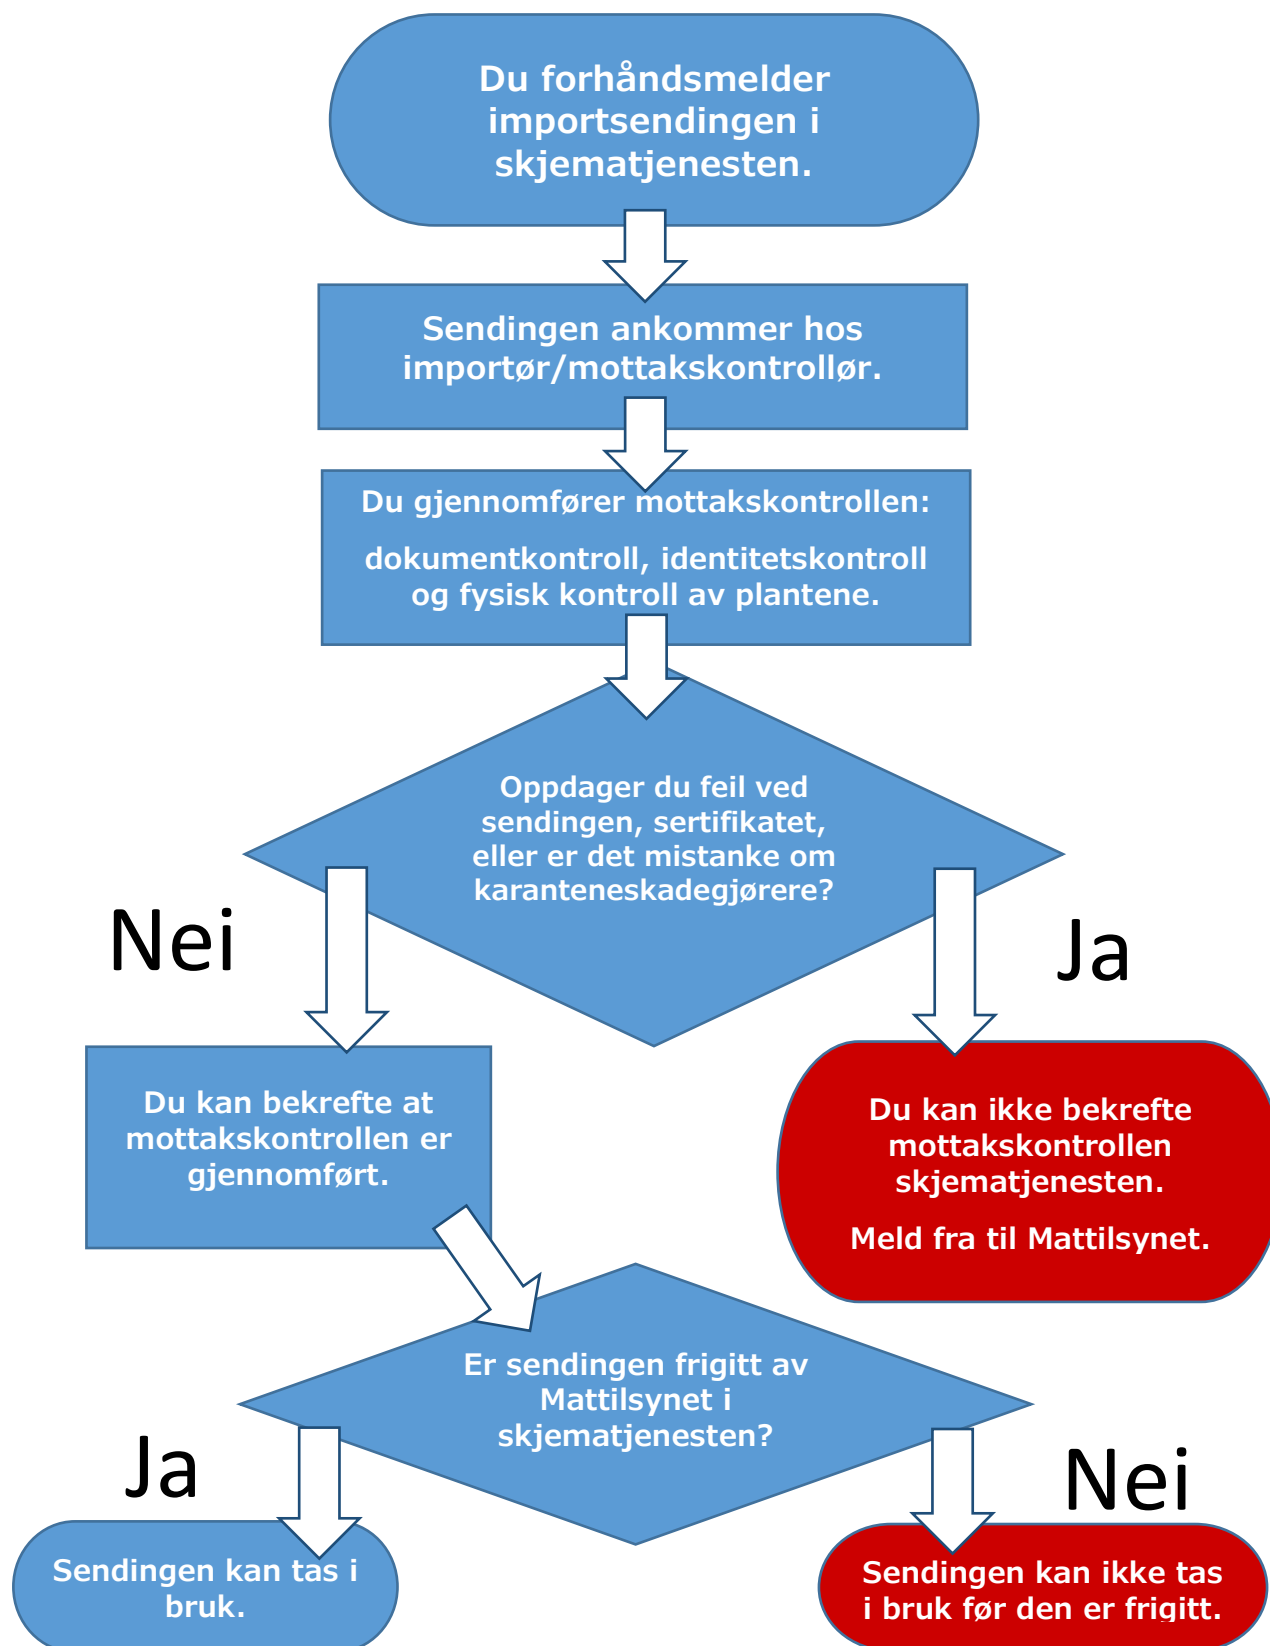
Du forhåndsmelder importsendingen i skjematjenesten.

Sendingen ankommer hos importør/mottakskontrollør.

Du gjennomfører mottakskontrollen:

dokumentkontroll, identitetskontroll og fysisk kontroll av plantene.

Oppdager du feil ved sendingen, sertifikatet, eller er det mistanke om karanteneskadegjørere?

Nei

Ja

Du kan bekrefte at mottakskontrollen er gjennomført.

Du kan ikke bekrefte mottakskontrollen skjematjenesten.

Meld fra til Mattilsynet.

Er sendingen frigitt av Mattilsynet i skjematjenesten?

Ja

Nei

Sendingen kan tas i bruk.

Sendingen kan ikke tas i bruk før den er frigitt.